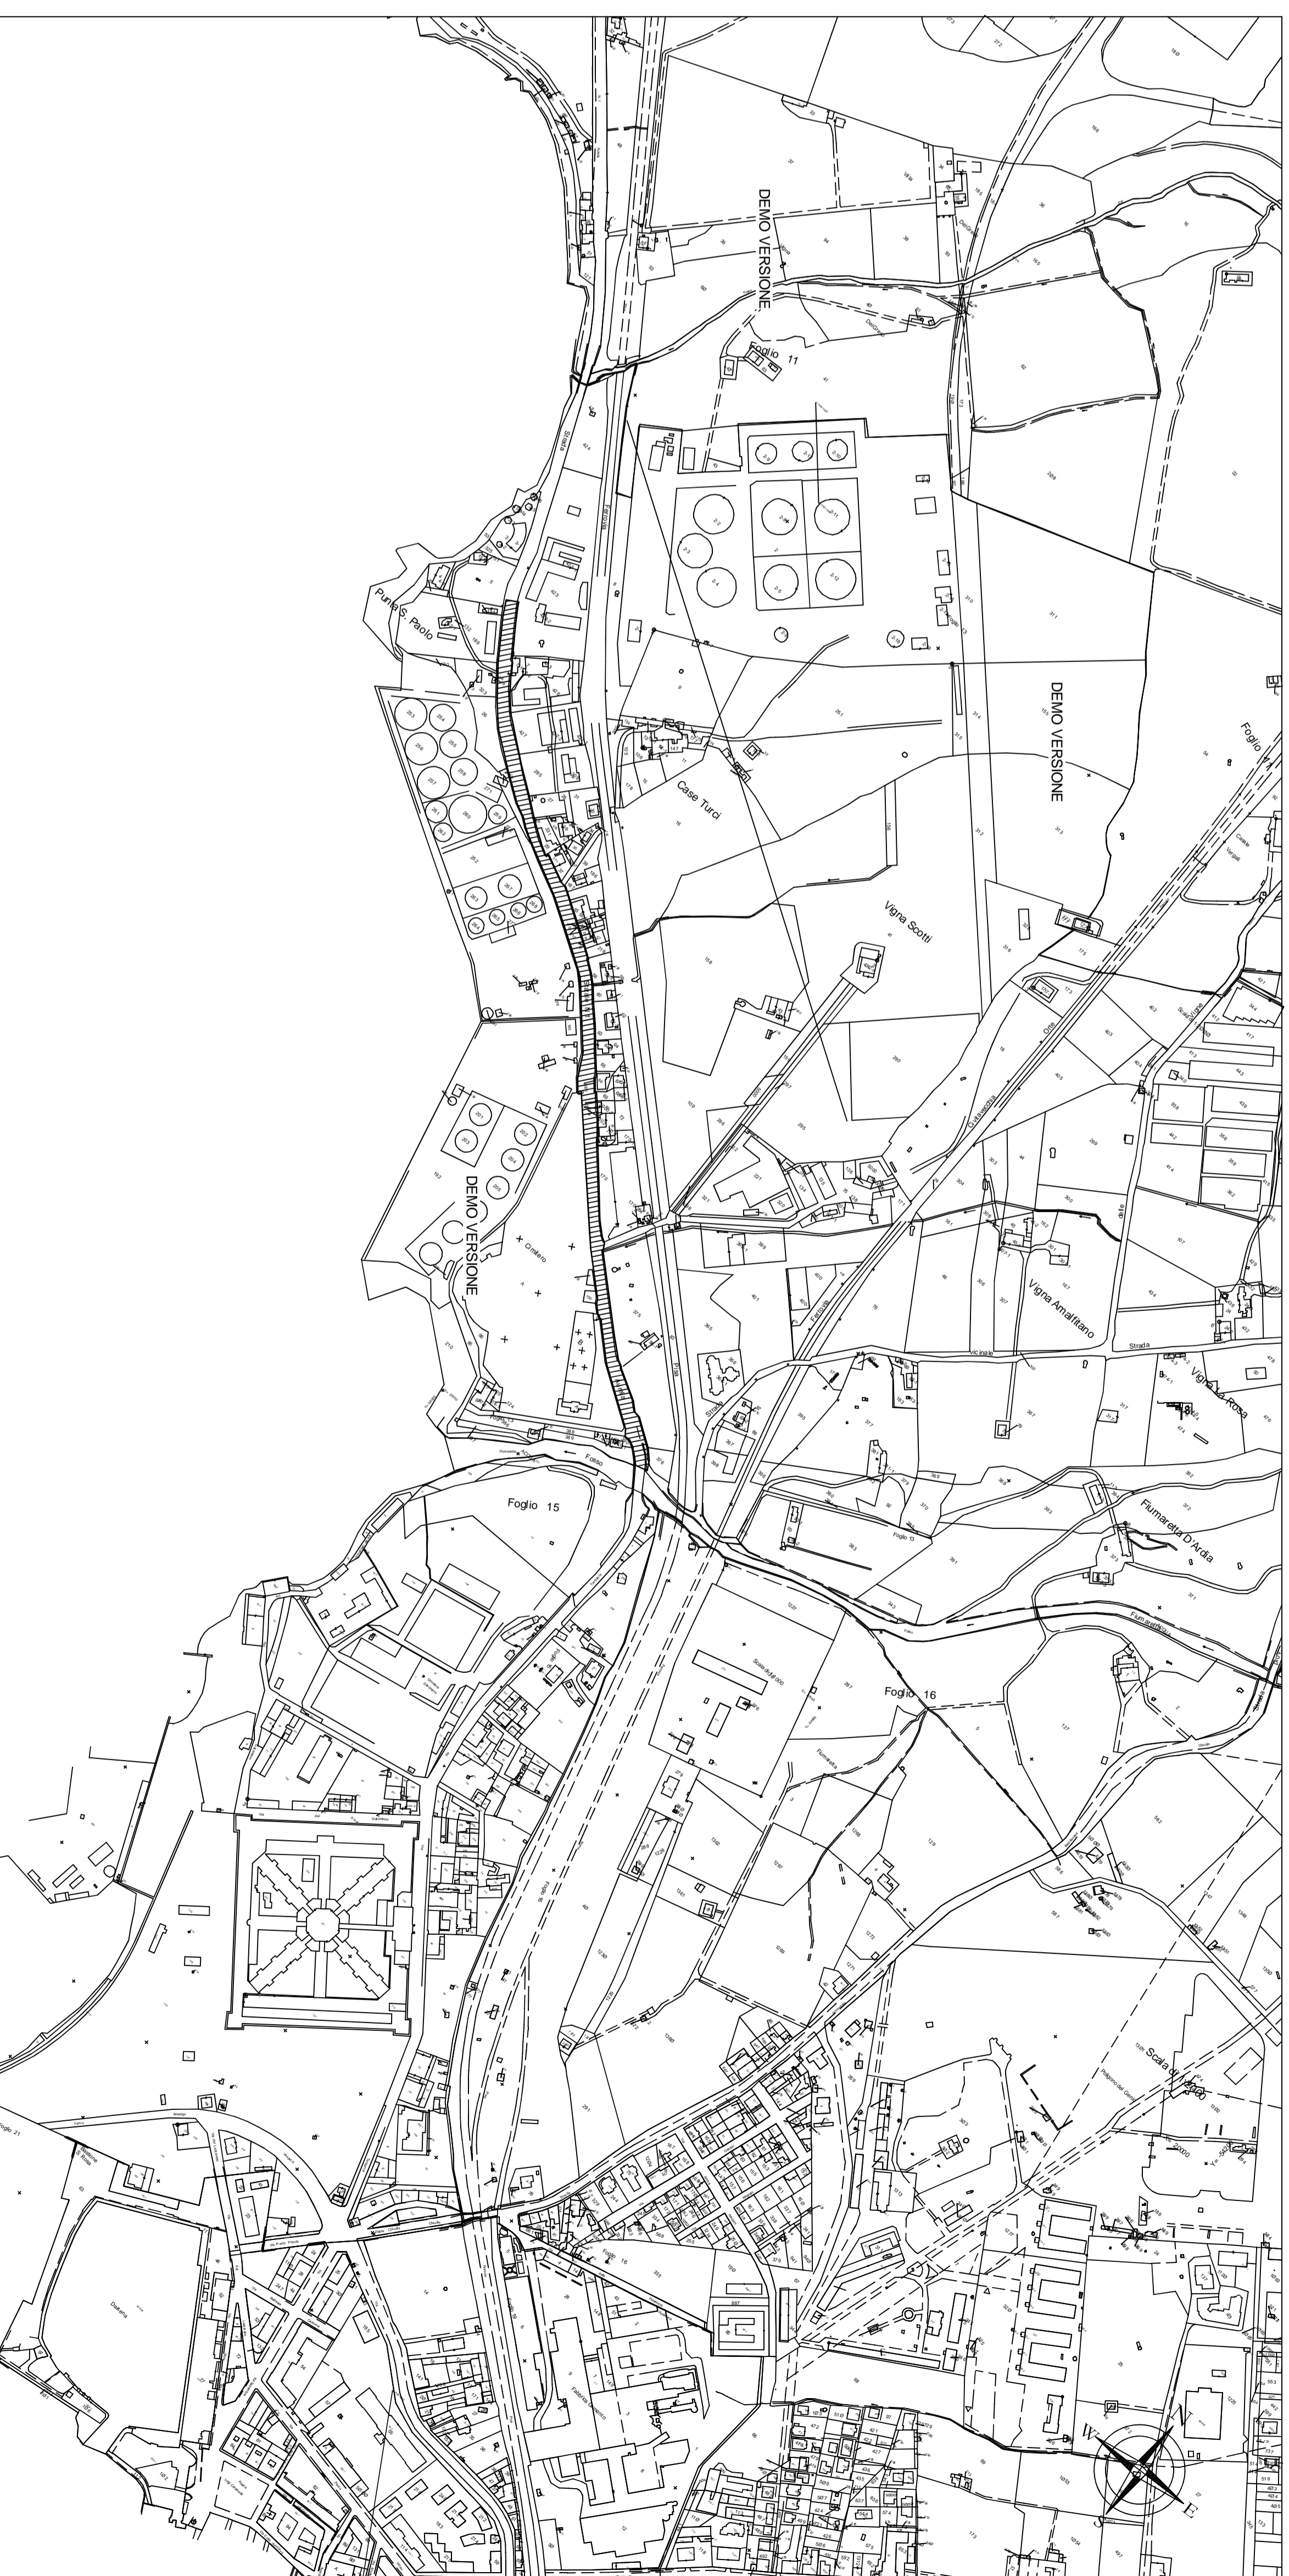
DEMO VERSIONE

Foglio 11

Punta S. Paolo

Case Turci

DEMO VERSIONE

Vigna Scotti

Foglio

DEMO VERSIONE

Cimitero

Vigna Amalfitano

Strada

Vigna La Rosa

Foglio 15

Fiumaretta D'Ardia

Foglio 16

Scala

Foglio 21

W

N

E